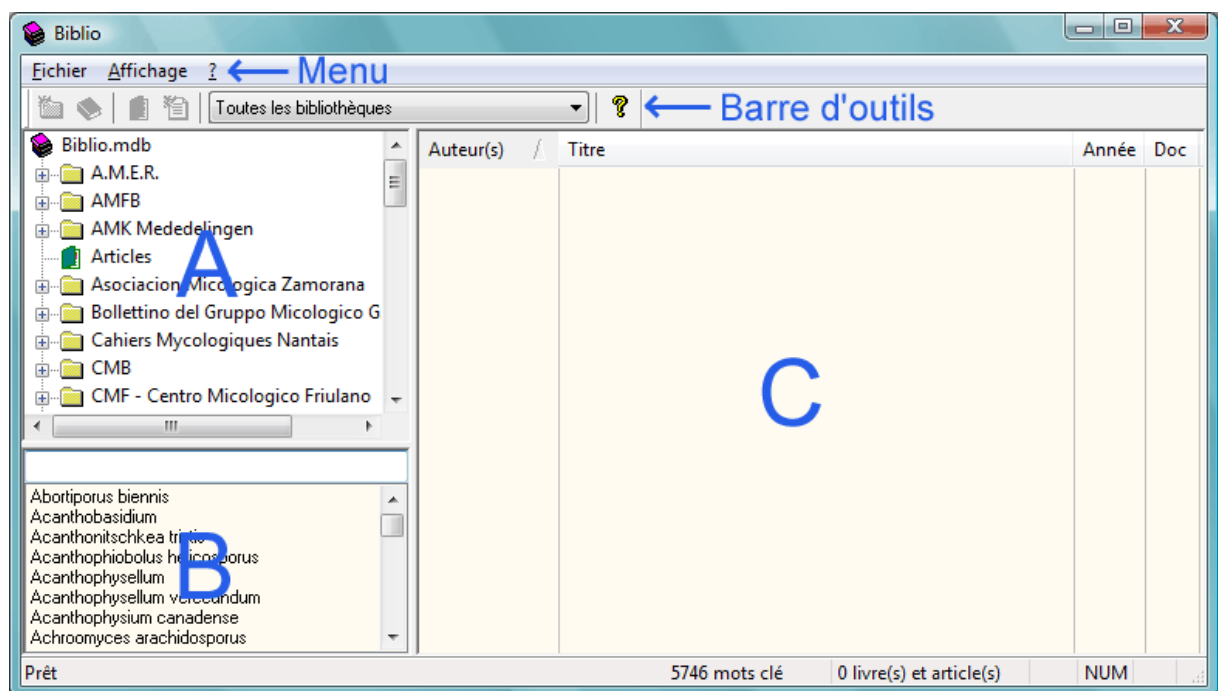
Biblio

Fichier Affichage ? Menu

Toutes les bibliothèques

Barre d'outils

Biblio.mdb
A.M.E.R.
AMFB
AMK Mededelingen
Articles
Asociacion Micologica Zamorana
Bolletino del Gruppo Micologico G
Cahiers Mycologiques Nantais
CMB
CMF - Centro Micologico Friulano

A

Abortiporus biennis
Acanthobasidium
Acanthonitschkea tri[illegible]
Acanthophiobolus h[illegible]sporus
Acanthophysellum
Acanthophysellum ve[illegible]ndum
Acanthophysium canadense
Achroomyces arachidosporus

B

| Auteur(s) | Titre | Année | Doc |
|---|---|---|---|

C

Prêt | 5746 mots clé | 0 livre(s) et article(s) | NUM